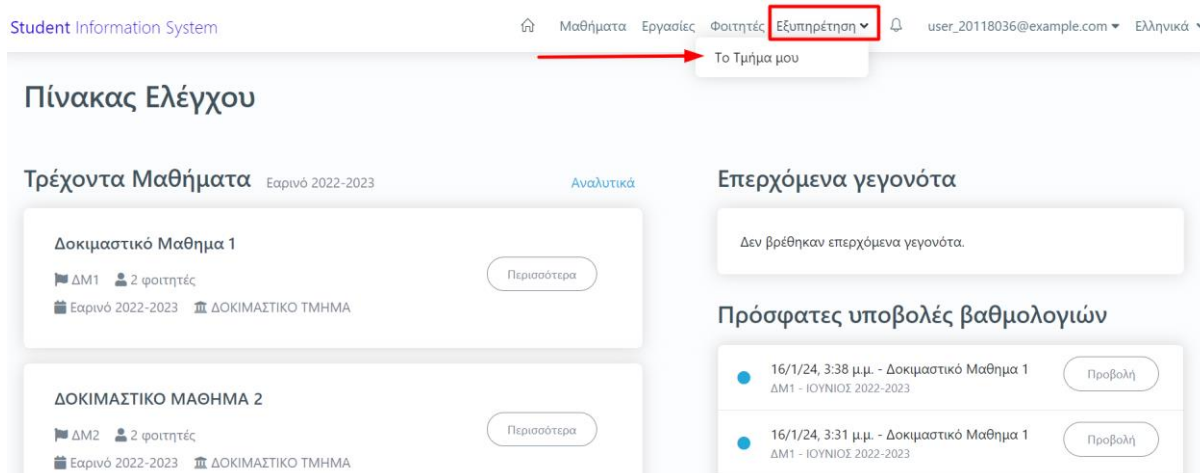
Student Information System

Μαθήματα Εργασίες Φοιτητές Εξυπηρέτηση user_20118036@example.com Ελληνικά

Το Τμήμα μου

Πίνακας Ελέγχου

Τρέχοντα Μαθήματα Εαρινό 2022-2023 Αναλυτικά

Δοκιμαστικό Μαθημα 1
ΔΜ1 2 φοιτητές
Εαρινό 2022-2023 ΔΟΚΙΜΑΣΤΙΚΟ ΤΜΗΜΑ
Περισσότερα

ΔΟΚΙΜΑΣΤΙΚΟ ΜΑΘΗΜΑ 2
ΔΜ2 2 φοιτητές
Εαρινό 2022-2023 ΔΟΚΙΜΑΣΤΙΚΟ ΤΜΗΜΑ
Περισσότερα

Επερχόμενα γεγονότα

Δεν βρέθηκαν επερχόμενα γεγονότα.

Πρόσφατες υποβολές βαθμολογιών

16/1/24, 3:38 μ.μ. - Δοκιμαστικό Μαθημα 1
ΔΜ1 - ΙΟΥΝΙΟΣ 2022-2023
Προβολή

16/1/24, 3:31 μ.μ. - Δοκιμαστικό Μαθημα 1
ΔΜ1 - ΙΟΥΝΙΟΣ 2022-2023
Προβολή